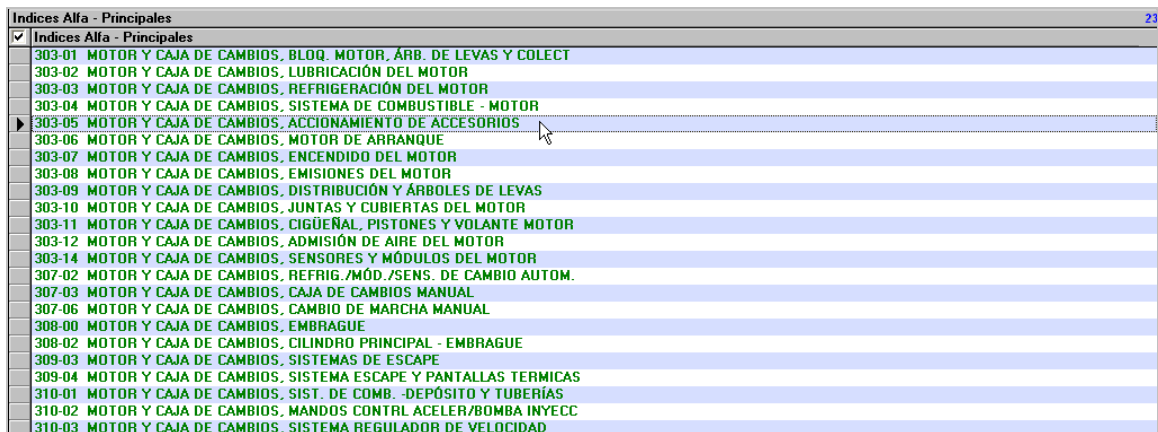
Indices Alfa - Principales

23

Indices Alfa - Principales

303-01 MOTOR Y CAJA DE CAMBIOS, BLOQ. MOTOR, ÁRB. DE LEVAS Y COLECT
303-02 MOTOR Y CAJA DE CAMBIOS, LUBRICACIÓN DEL MOTOR
303-03 MOTOR Y CAJA DE CAMBIOS, REFRIGERACIÓN DEL MOTOR
303-04 MOTOR Y CAJA DE CAMBIOS, SISTEMA DE COMBUSTIBLE - MOTOR
303-05 MOTOR Y CAJA DE CAMBIOS, ACCIONAMIENTO DE ACCESORIOS
303-06 MOTOR Y CAJA DE CAMBIOS, MOTOR DE ARRANQUE
303-07 MOTOR Y CAJA DE CAMBIOS, ENCENDIDO DEL MOTOR
303-08 MOTOR Y CAJA DE CAMBIOS, EMISIONES DEL MOTOR
303-09 MOTOR Y CAJA DE CAMBIOS, DISTRIBUCIÓN Y ÁRBOLES DE LEVAS
303-10 MOTOR Y CAJA DE CAMBIOS, JUNTAS Y CUBIERTAS DEL MOTOR
303-11 MOTOR Y CAJA DE CAMBIOS, CIGÜEÑAL, PISTONES Y VOLANTE MOTOR
303-12 MOTOR Y CAJA DE CAMBIOS, ADMISIÓN DE AIRE DEL MOTOR
303-14 MOTOR Y CAJA DE CAMBIOS, SENSORES Y MÓDULOS DEL MOTOR
307-02 MOTOR Y CAJA DE CAMBIOS, REFRIG./MÓD./SENS. DE CAMBIO AUTOM.
307-03 MOTOR Y CAJA DE CAMBIOS, CAJA DE CAMBIOS MANUAL
307-06 MOTOR Y CAJA DE CAMBIOS, CAMBIO DE MARCHA MANUAL
308-00 MOTOR Y CAJA DE CAMBIOS, EMBRAGUE
308-02 MOTOR Y CAJA DE CAMBIOS, CILINDRO PRINCIPAL - EMBRAGUE
309-03 MOTOR Y CAJA DE CAMBIOS, SISTEMAS DE ESCAPE
309-04 MOTOR Y CAJA DE CAMBIOS, SISTEMA ESCAPE Y PANTALLAS TERMICAS
310-01 MOTOR Y CAJA DE CAMBIOS, SIST. DE COMB. -DEPÓSITO Y TUBERÍAS
310-02 MOTOR Y CAJA DE CAMBIOS, MANDOS CONTRL ACELER/BOMBA INYECC
310-03 MOTOR Y CAJA DE CAMBIOS, SISTEMA REGULADOR DE VELOCIDAD